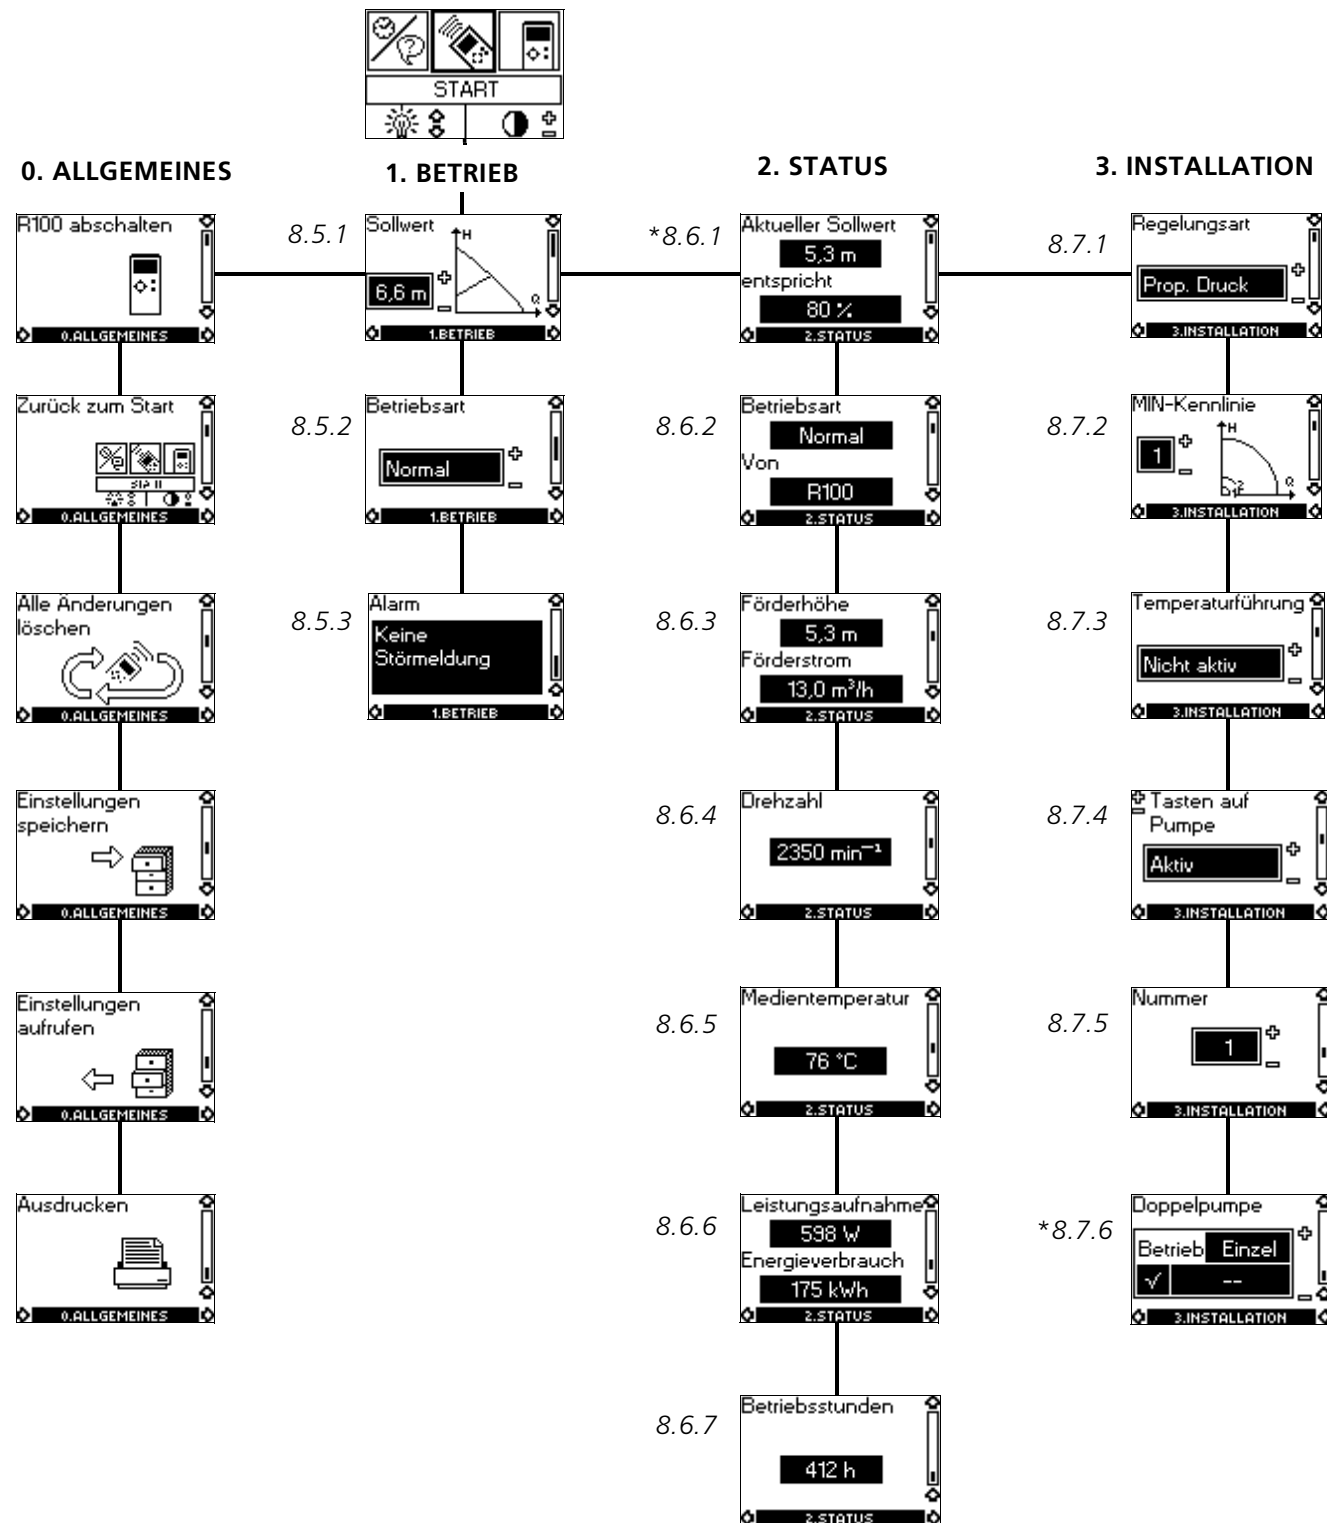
START

0. ALLGEMEINES

R100 abschalten
0.ALLGEMEINES

Zurück zum Start
START
0.ALLGEMEINES

Alle Änderungen löschen
0.ALLGEMEINES

Einstellungen speichern
0.ALLGEMEINES

Einstellungen aufrufen
0.ALLGEMEINES

Ausdrucken
0.ALLGEMEINES

1. BETRIEB

8.5.1
Sollwert
H
Q
6,6 m
1.BETRIEB

8.5.2
Betriebsart
Normal
1.BETRIEB

8.5.3
Alarm
Keine Störmeldung
1.BETRIEB

2. STATUS

*8.6.1
Aktueller Sollwert
5,3 m
entspricht
80 %
2.STATUS

8.6.2
Betriebsart
Normal
Von
R100
2.STATUS

8.6.3
Förderhöhe
5,3 m
Förderstrom
13,0 m³/h
2.STATUS

8.6.4
Drehzahl
2350 min⁻¹
2.STATUS

8.6.5
Medientemperatur
76 °C
2.STATUS

8.6.6
Leistungsaufnahme
598 W
Energieverbrauch
175 kWh
2.STATUS

8.6.7
Betriebsstunden
412 h
2.STATUS

3. INSTALLATION

8.7.1
Regelungsart
Prop. Druck
3.INSTALLATION

8.7.2
MIN-Kennlinie
1
H
Q
2
3.INSTALLATION

8.7.3
Temperaturführung
Nicht aktiv
3.INSTALLATION

8.7.4
Tasten auf Pumpe
Aktiv
3.INSTALLATION

8.7.5
Nummer
1
3.INSTALLATION

*8.7.6
Doppelpumpe
Betrieb Einzel
√ --
3.INSTALLATION